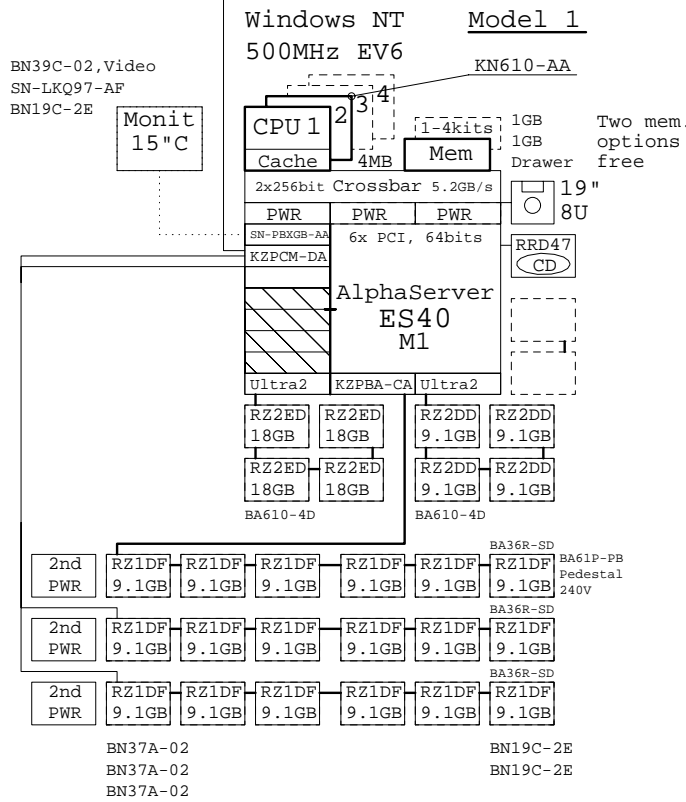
Windows NT
500MHz EV6

Model 1

BN39C-02,Video
SN-LKQ97-AF
BN19C-2E

Monit
15"C

KN610-AA

CPU 1
2
3
4
Cache
4MB

1-4kits
Mem

1GB
1GB
Drawer

Two mem.
options
free

2x256bit Crossbar 5.2GB/s

19"
8U

PWR PWR PWR
SN-PBXGB-AA
6x PCI, 64bits
KZPCM-DA

RRD47
CD

AlphaServer
ES40
M1

Ultra2 KZPBA-CA Ultra2

| RZ2ED 18GB | RZ2ED 18GB |
|---|---|
| RZ2ED 18GB | RZ2ED 18GB |

BA610-4D

| RZ2DD 9.1GB | RZ2DD 9.1GB |
|---|---|
| RZ2DD 9.1GB | RZ2DD 9.1GB |

BA610-4D

BA36R-SD
BA61P-PB
Pedestal
240V

| 2nd PWR | RZ1DF 9.1GB | RZ1DF 9.1GB | RZ1DF 9.1GB | RZ1DF 9.1GB | RZ1DF 9.1GB | RZ1DF 9.1GB |
|---|---|---|---|---|---|---|

BA36R-SD

| 2nd PWR | RZ1DF 9.1GB | RZ1DF 9.1GB | RZ1DF 9.1GB | RZ1DF 9.1GB | RZ1DF 9.1GB | RZ1DF 9.1GB |
|---|---|---|---|---|---|---|

BA36R-SD

| 2nd PWR | RZ1DF 9.1GB | RZ1DF 9.1GB | RZ1DF 9.1GB | RZ1DF 9.1GB | RZ1DF 9.1GB | RZ1DF 9.1GB |
|---|---|---|---|---|---|---|

BN37A-02
BN37A-02
BN37A-02

BN19C-2E
BN19C-2E